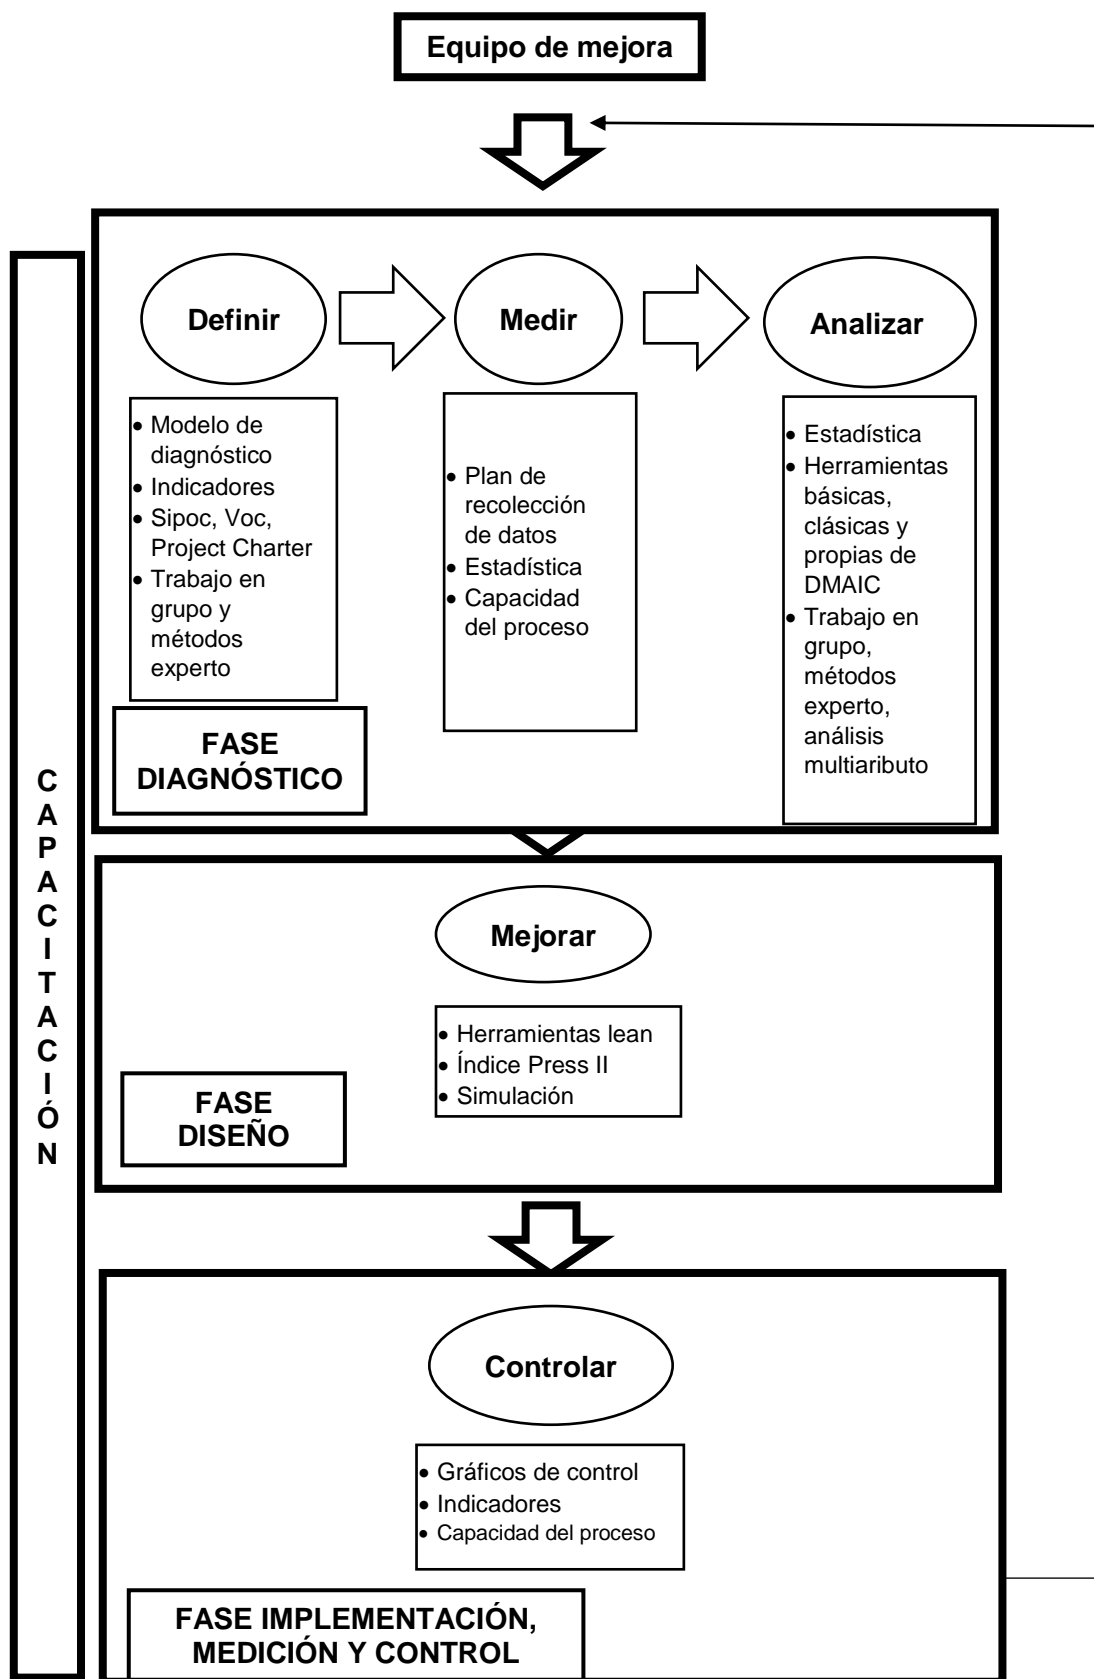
Equipo de mejora

CAPACITACIÓN

Definir

Medir

Analizar

- Modelo de diagnóstico
- Indicadores
- Sipoc, Voc, Project Charter
- Trabajo en grupo y métodos experto

- Plan de recolección de datos
- Estadística
- Capacidad del proceso

- Estadística
- Herramientas básicas, clásicas y propias de DMAIC
- Trabajo en grupo, métodos experto, análisis multiaributo

FASE DIAGNÓSTICO

Mejorar

- Herramientas lean
- Índice Press II
- Simulación

FASE DISEÑO

Controlar

- Gráficos de control
- Indicadores
- Capacidad del proceso

FASE IMPLEMENTACIÓN, MEDICIÓN Y CONTROL